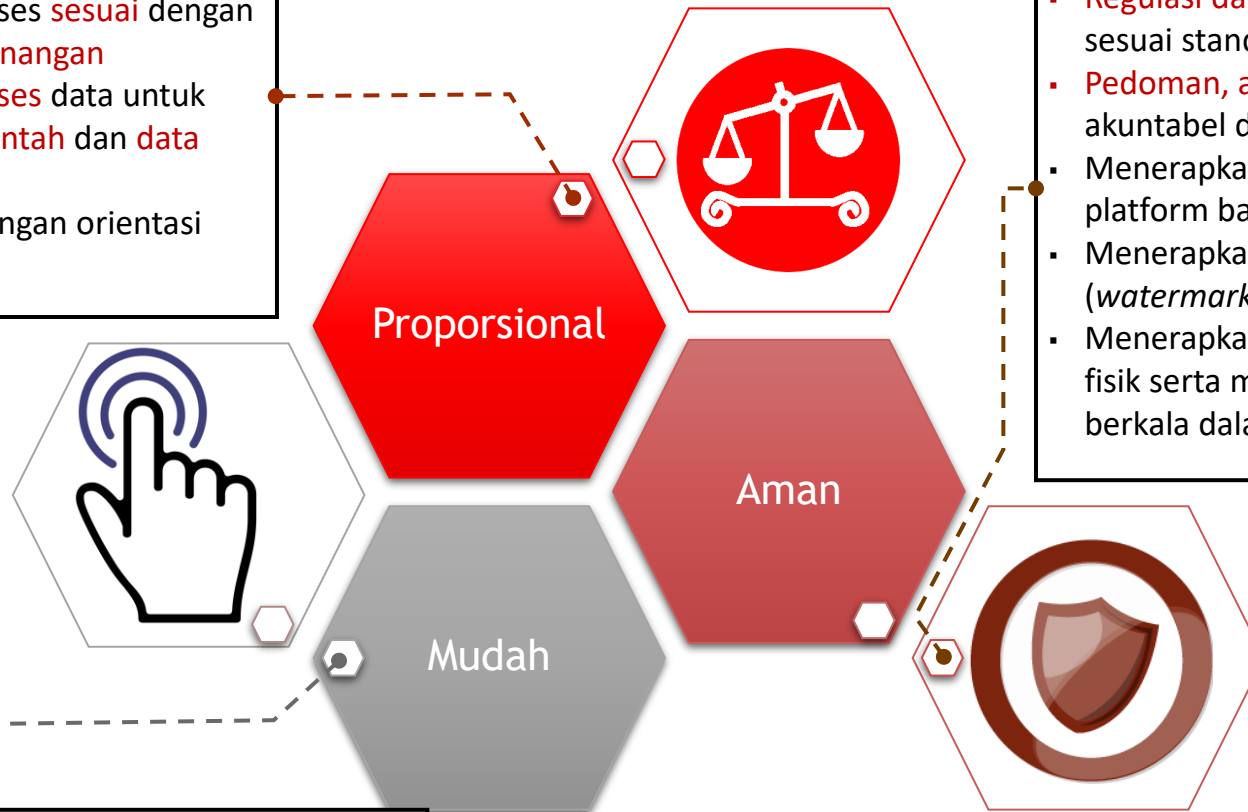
ses sesuai dengan
nangan
ses data untuk
ntah dan data

ngan orientasi

Proporsional

Aman

Mudah

▪ Regulasi da
sesuai stand
▪ Pedoman, a
akuntabel d
▪ Menerapka
platform ba
▪ Menerapka
(watermark
▪ Menerapka
fisik serta m
berkala dala